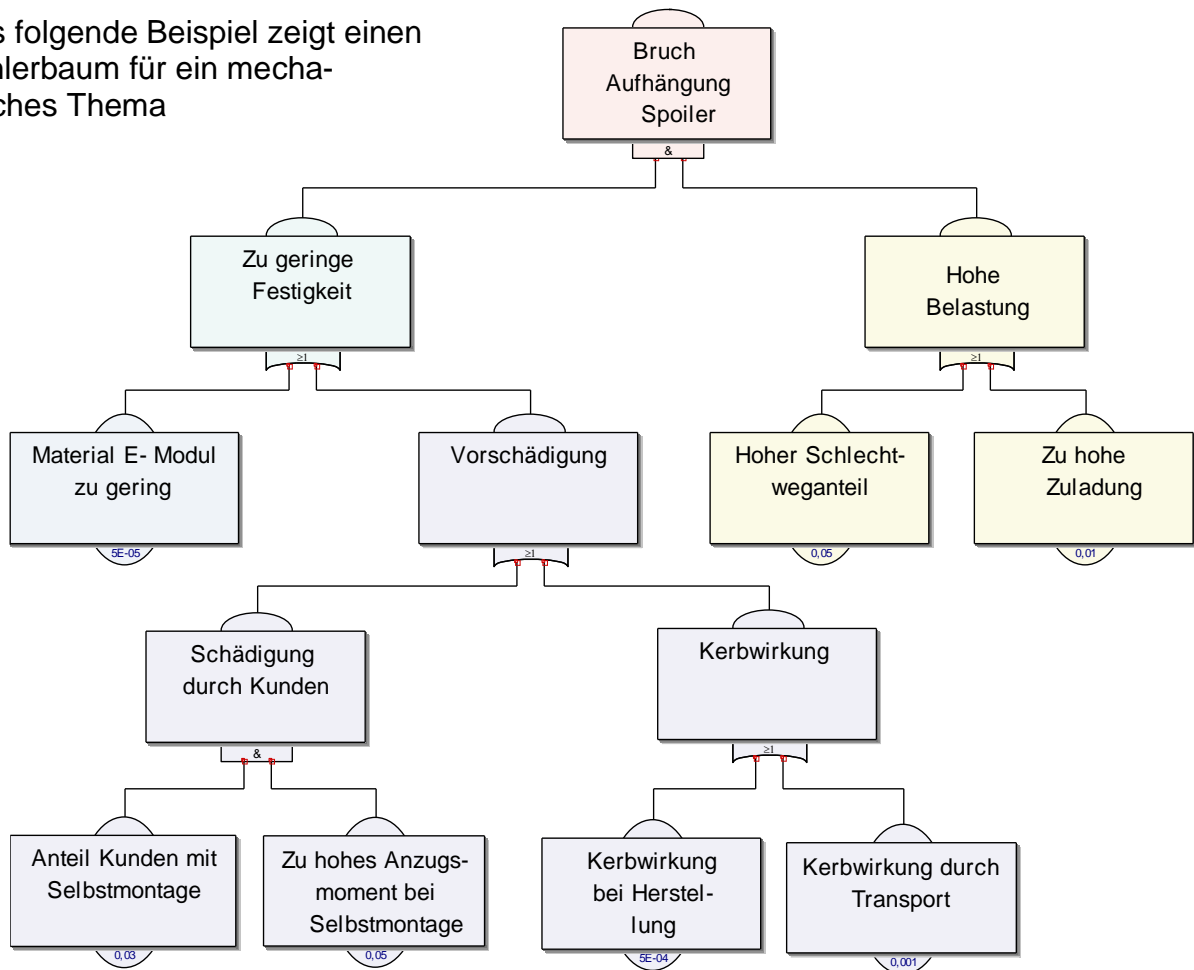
s folgende Beispiel zeigt einen
lerbaum für ein mecha-
ches Thema

Bruch Aufhängung Spoiler

&

Zu geringe Festigkeit

≥1

Hohe Belastung

≥1

Material E- Modul zu gering

5E-05

Vorschädigung

≥1

Hoher Schlechtweganteil

0,05

Zu hohe Zuladung

0,01

Schädigung durch Kunden

&

Kerbwirkung

≥1

Anteil Kunden mit Selbstmontage

0,03

Zu hohes Anzugsmoment bei Selbstmontage

0,05

Kerbwirkung bei Herstellung

5E-04

Kerbwirkung durch Transport

0,001